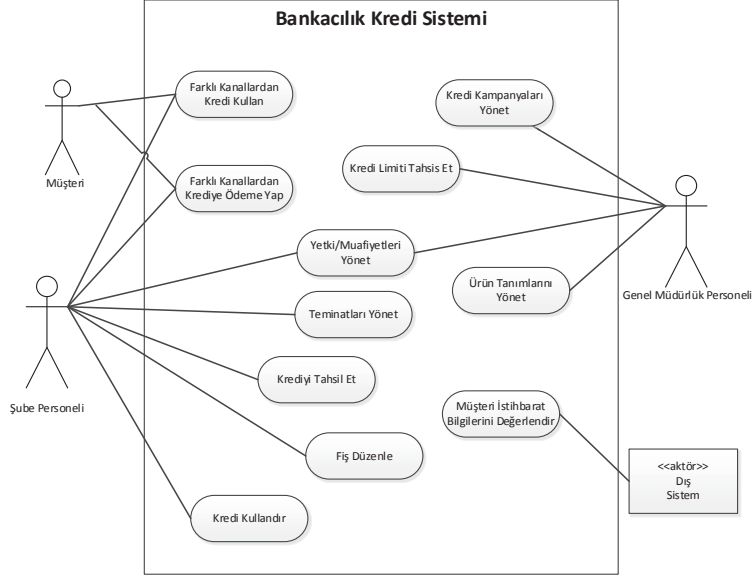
Bankacılık Kredi Sistemi

Müşteri

Şube Personeli

Farklı Kanallardan Kredi Kullan

Farklı Kanallardan Krediye Ödeme Yap

Kredi Kampanyaları Yönet

Kredi Limiti Tahsis Et

Yetki/Muafiyetleri Yönet

Ürün Tanımlarını Yönet

Genel Müdürlük Personeli

Teminatları Yönet

Krediyi Tahsil Et

Müşteri İstihbarat Bilgilerini Değerlendir

Fiş Düzenle

<<aktör>> Dış Sistem

Kredi Kullandır